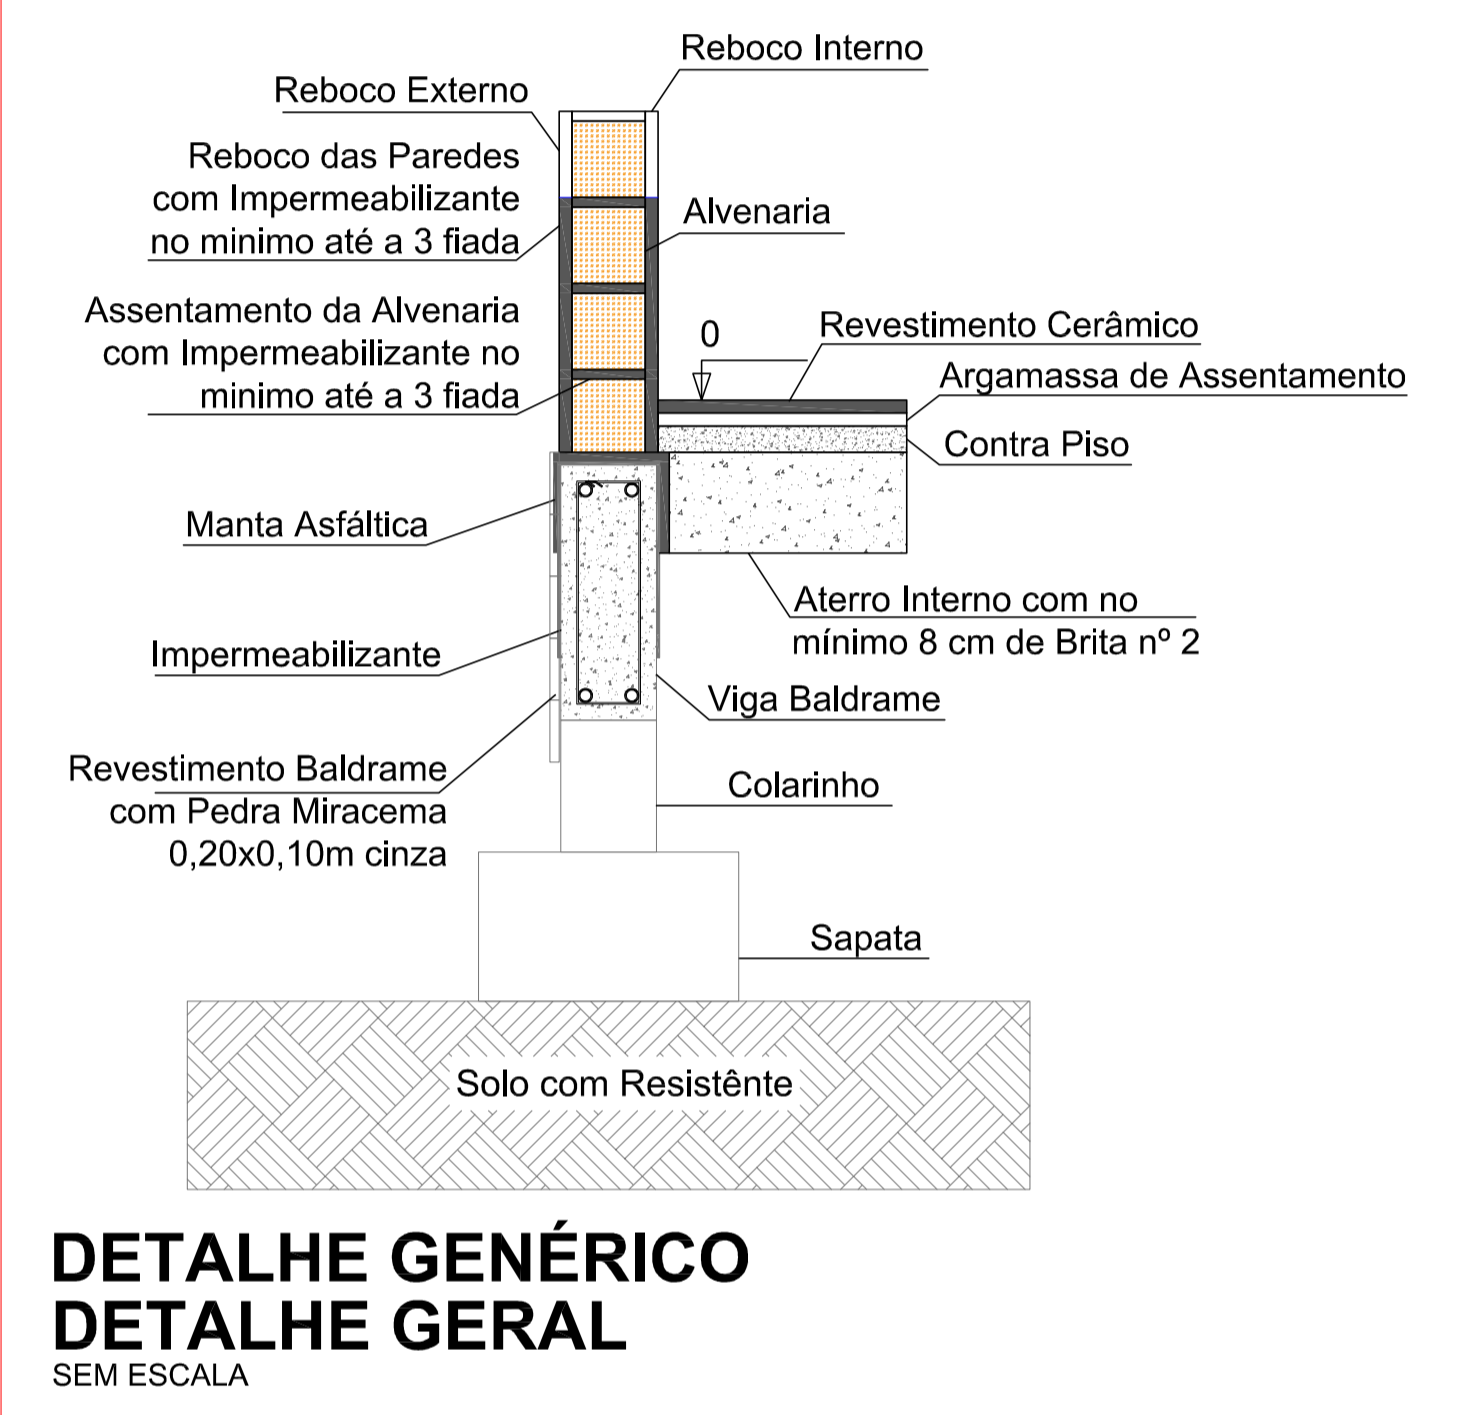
Reboco Interno

Reboco Externo

Reboco das Paredes com Impermeabilizante no minimo até a 3 fiada

Alvenaria

Assentamento da Alvenaria com Impermeabilizante no minimo até a 3 fiada

0

Revestimento Cerâmico

Argamassa de Assentamento

Contra Piso

Manta Asfáltica

Aterro Interno com no mínimo 8 cm de Brita nº 2

Impermeabilizante

Viga Baldrame

Revestimento Baldrame com Pedra Miracema 0,20x0,10m cinza

Colarinho

Sapata

Solo com Resistênte

DETALHE GENÉRICO
DETALHE GERAL
SEM ESCALA